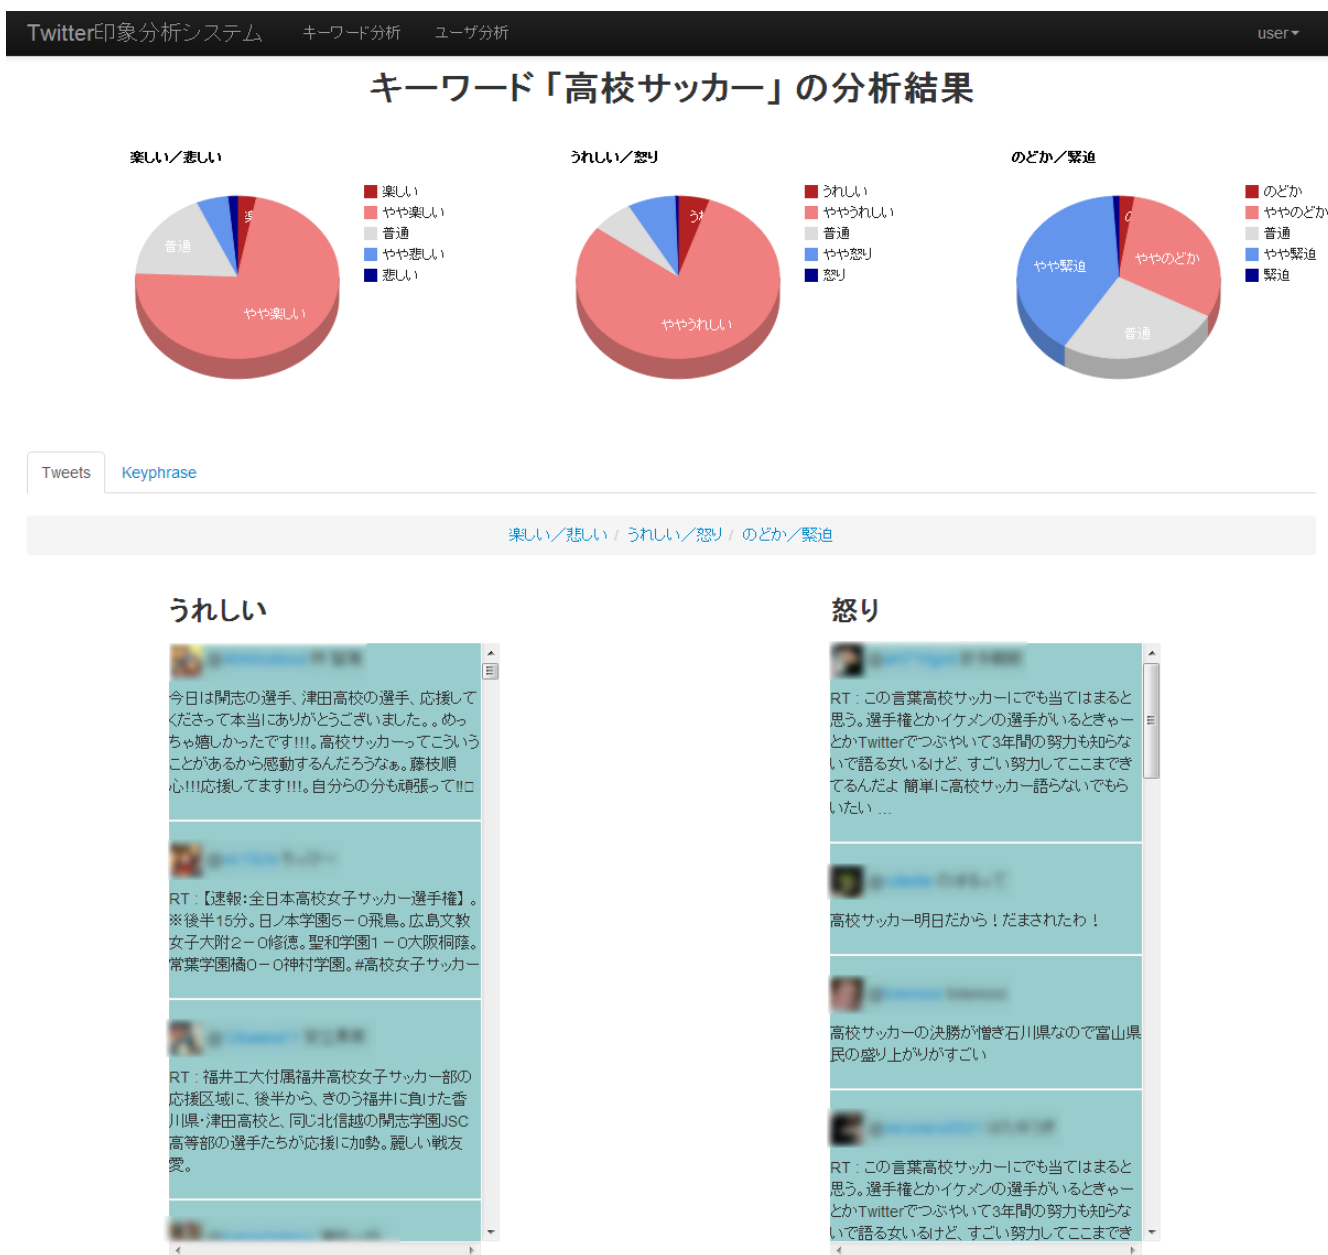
Twitter印象分析システム キーワード分析 ユーザ分析 user

キーワード「高校サッカー」の分析結果

楽しい／悲しい

楽しい
やや楽しい
普通
やや悲しい
悲しい

普通
楽
やや楽しい

うれしい／怒り

うれしい
ややうれしい
普通
やや怒り
怒り

う
ややうれしい

のどか／緊迫

のどか
ややのどか
普通
やや緊迫
緊迫

やや緊迫
ややのどか
普通

Tweets Keyphrase

楽しい／悲しい / うれしい／怒り / のどか／緊迫

うれしい

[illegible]

今日は開志の選手、津田高校の選手、応援してくださって本当にありがとうございました。。めっちゃ嬉しかったです!!!。高校サッカーってこういうことがあるから感動するんだろうなぁ。藤枝順心!!!応援してます!!!。自分らの分も頑張って!!□

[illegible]

RT :【速報:全日本高校女子サッカー選手権】。※後半15分。日ノ本学園5－0飛鳥。広島文教女子大附2－0修徳。聖和学園1－0大阪桐蔭。常葉学園橘0－0神村学園。#高校女子サッカー

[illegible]

RT : 福井工大付属福井高校女子サッカー部の応援区域に、後半から、きのう福井に負けた香川県・津田高校と、同じ北信越の開志学園JSC高等部の選手たちが応援に加勢。麗しい戦友愛。

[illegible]

怒り

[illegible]

RT : この言葉高校サッカーにでも当てはまると思う。選手権とかイケメンの選手がいるときゃーとかTwitterでつぶやいて3年間の努力も知らないで語る女いるけど、すごい努力してここまできてるんだよ 簡単に高校サッカー語らないでもらいたい ...

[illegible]

高校サッカー明日だから！だまされたわ！

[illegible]

高校サッカーの決勝が憎き石川県なので富山県民の盛り上がりがすごい

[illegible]

RT : この言葉高校サッカーにでも当てはまると思う。選手権とかイケメンの選手がいるときゃーとかTwitterでつぶやいて3年間の努力も知らないで語る女いるけど、すごい努力してここまでき